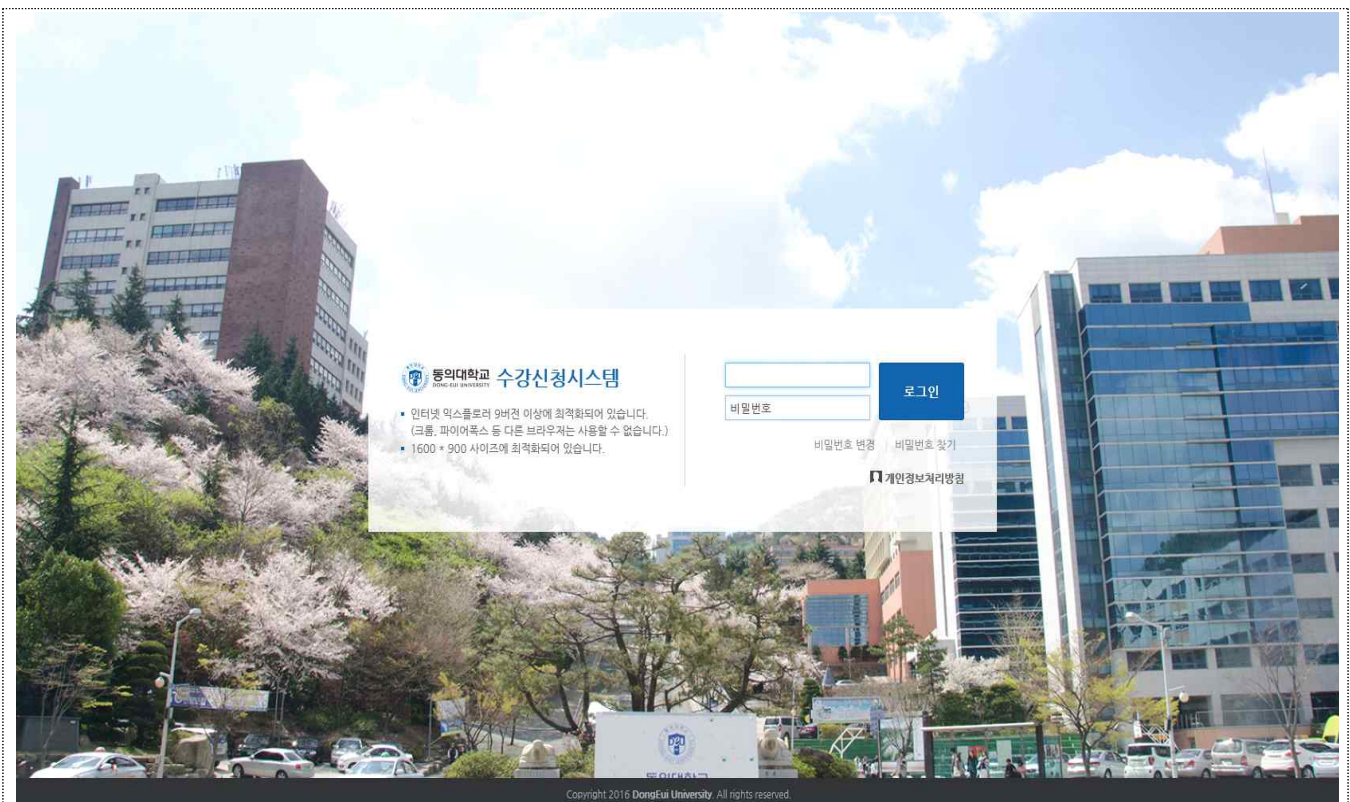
동의대학교
DONG-EUI UNIVERSITY
수강신청시스템

- 인터넷 익스플로러 9버전 이상에 최적화되어 있습니다.
(크롬, 파이어폭스 등 다른 브라우저는 사용할 수 없습니다.)
- 1600 * 900 사이즈에 최적화되어 있습니다.

비밀번호

로그인

비밀번호 변경 | 비밀번호 찾기

개인정보처리방침

Copyright 2016 DongEui University. All rights reserved.